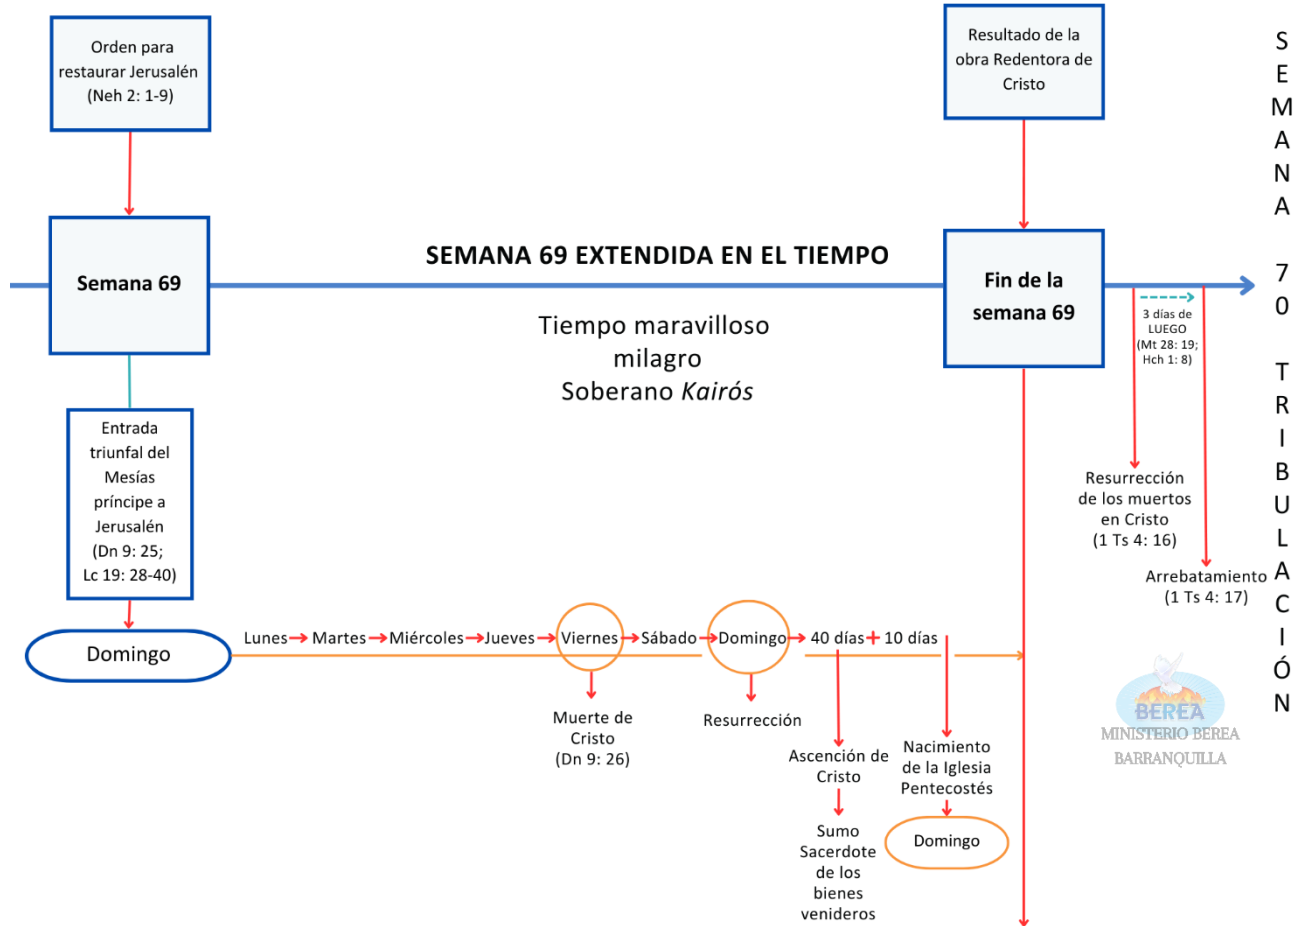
Orden para restaurar Jerusalén (Neh 2: 1-9)

Resultado de la obra Redentora de Cristo

SEMANA 70 TRIBULACIÓN

Semana 69

SEMANA 69 EXTENDIDA EN EL TIEMPO

Fin de la semana 69

Tiempo maravilloso
milagro
Soberano *Kairós*

3 días de LUEGO (Mt 28: 19; Hch 1: 8)

Entrada triunfal del Mesías príncipe a Jerusalén (Dn 9: 25; Lc 19: 28-40)

Resurrección de los muertos en Cristo (1 Ts 4: 16)

Arrebatamiento (1 Ts 4: 17)

Domingo

Lunes Martes Miércoles Jueves Viernes Sábado Domingo 40 días + 10 días

Muerte de Cristo (Dn 9: 26)

Resurrección

Ascención de Cristo

Sumo Sacerdote de los bienes venideros

Nacimiento de la Iglesia Pentecostés

Domingo

BEREA
MINISTERIO BEREA
BARRANQUILLA